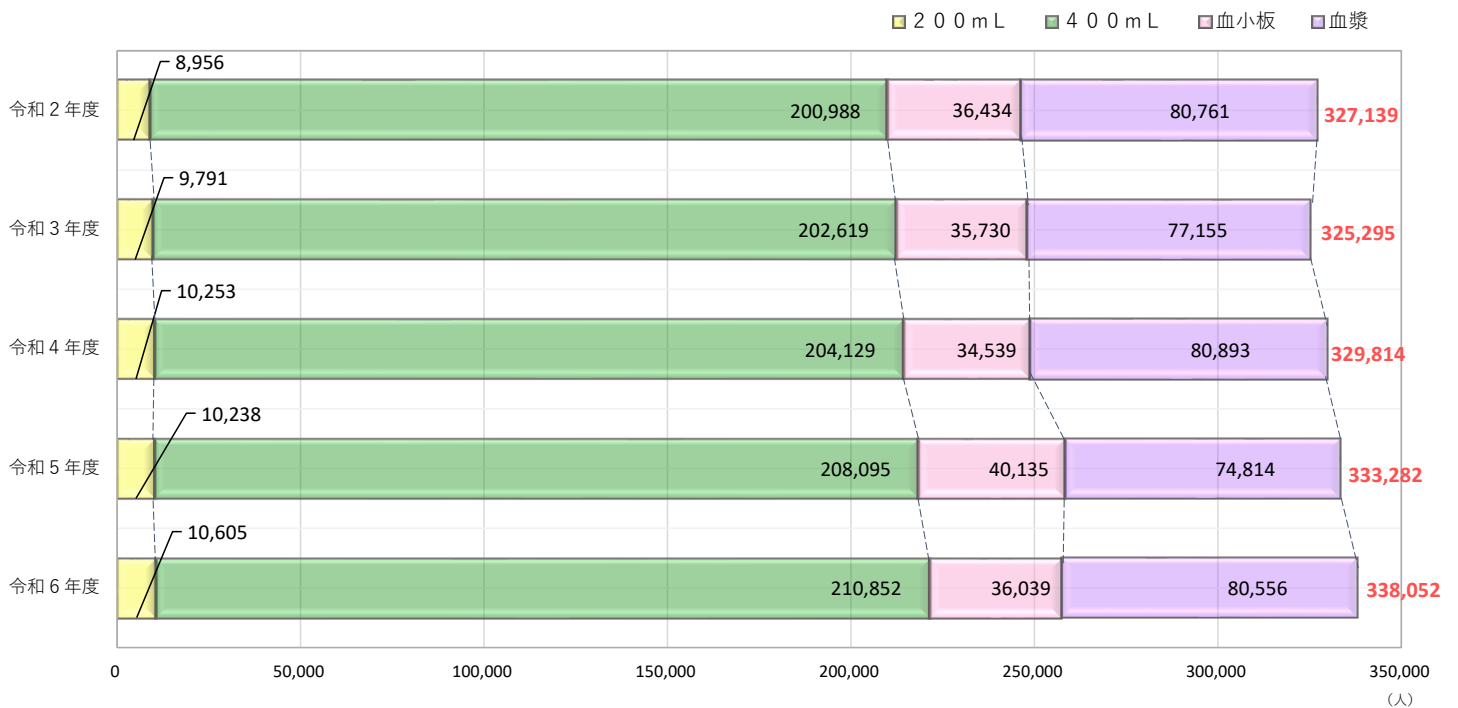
２００ｍＬ　４００ｍＬ　血小板　血漿

| | ２００ｍＬ | ４００ｍＬ | 血小板 | 血漿 | |
|---|---|---|---|---|---|
| 令和２年度 | 8,956 | 200,988 | 36,434 | 80,761 | 327,139 |
| 令和３年度 | 9,791 | 202,619 | 35,730 | 77,155 | 325,295 |
| 令和４年度 | 10,253 | 204,129 | 34,539 | 80,893 | 329,814 |
| 令和５年度 | 10,238 | 208,095 | 40,135 | 74,814 | 333,282 |
| 令和６年度 | 10,605 | 210,852 | 36,039 | 80,556 | 338,052 |

0　50,000　100,000　150,000　200,000　250,000　300,000　350,000
（人）